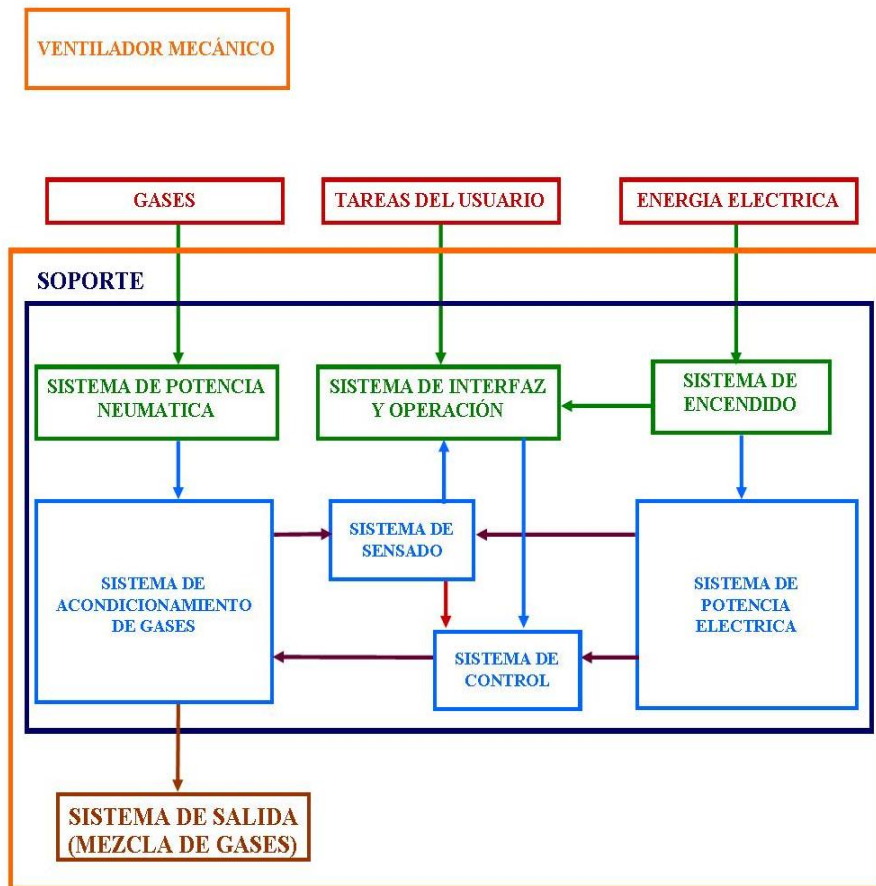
VENTILADOR MECÁNICO

GASES

TAREAS DEL USUARIO

ENERGIA ELECTRICA

SOPORTE

SISTEMA DE POTENCIA NEUMATICA

SISTEMA DE INTERFAZ Y OPERACIÓN

SISTEMA DE ENCENDIDO

SISTEMA DE SENSADO

SISTEMA DE ACONDICIONAMIENTO DE GASES

SISTEMA DE POTENCIA ELECTRICA

SISTEMA DE CONTROL

SISTEMA DE SALIDA (MEZCLA DE GASES)